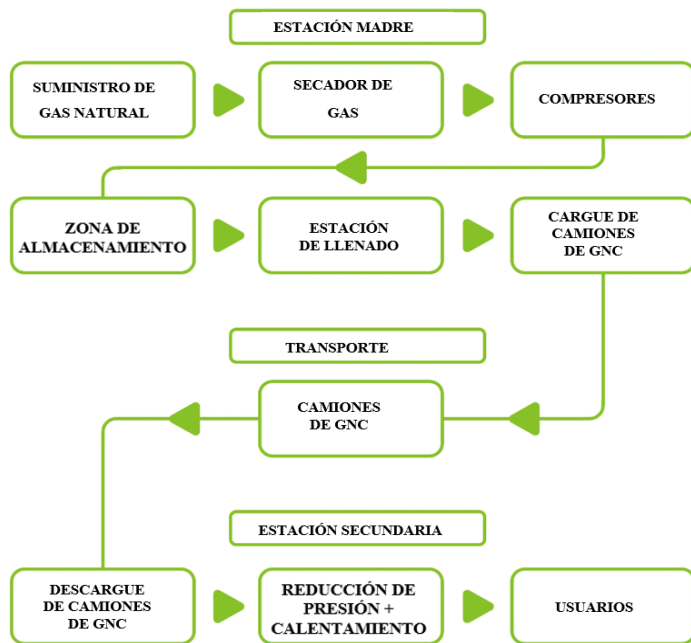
ESTACIÓN MADRE

SUMINISTRO DE GAS NATURAL

SECADOR DE GAS

COMPRESORES

ZONA DE ALMACENAMIENTO

ESTACIÓN DE LLENADO

CARGUE DE CAMIONES DE GNC

TRANSPORTE

CAMIONES DE GNC

ESTACIÓN SECUNDARIA

DESCARGUE DE CAMIONES DE GNC

REDUCCIÓN DE PRESIÓN + CALENTAMIENTO

USUARIOS